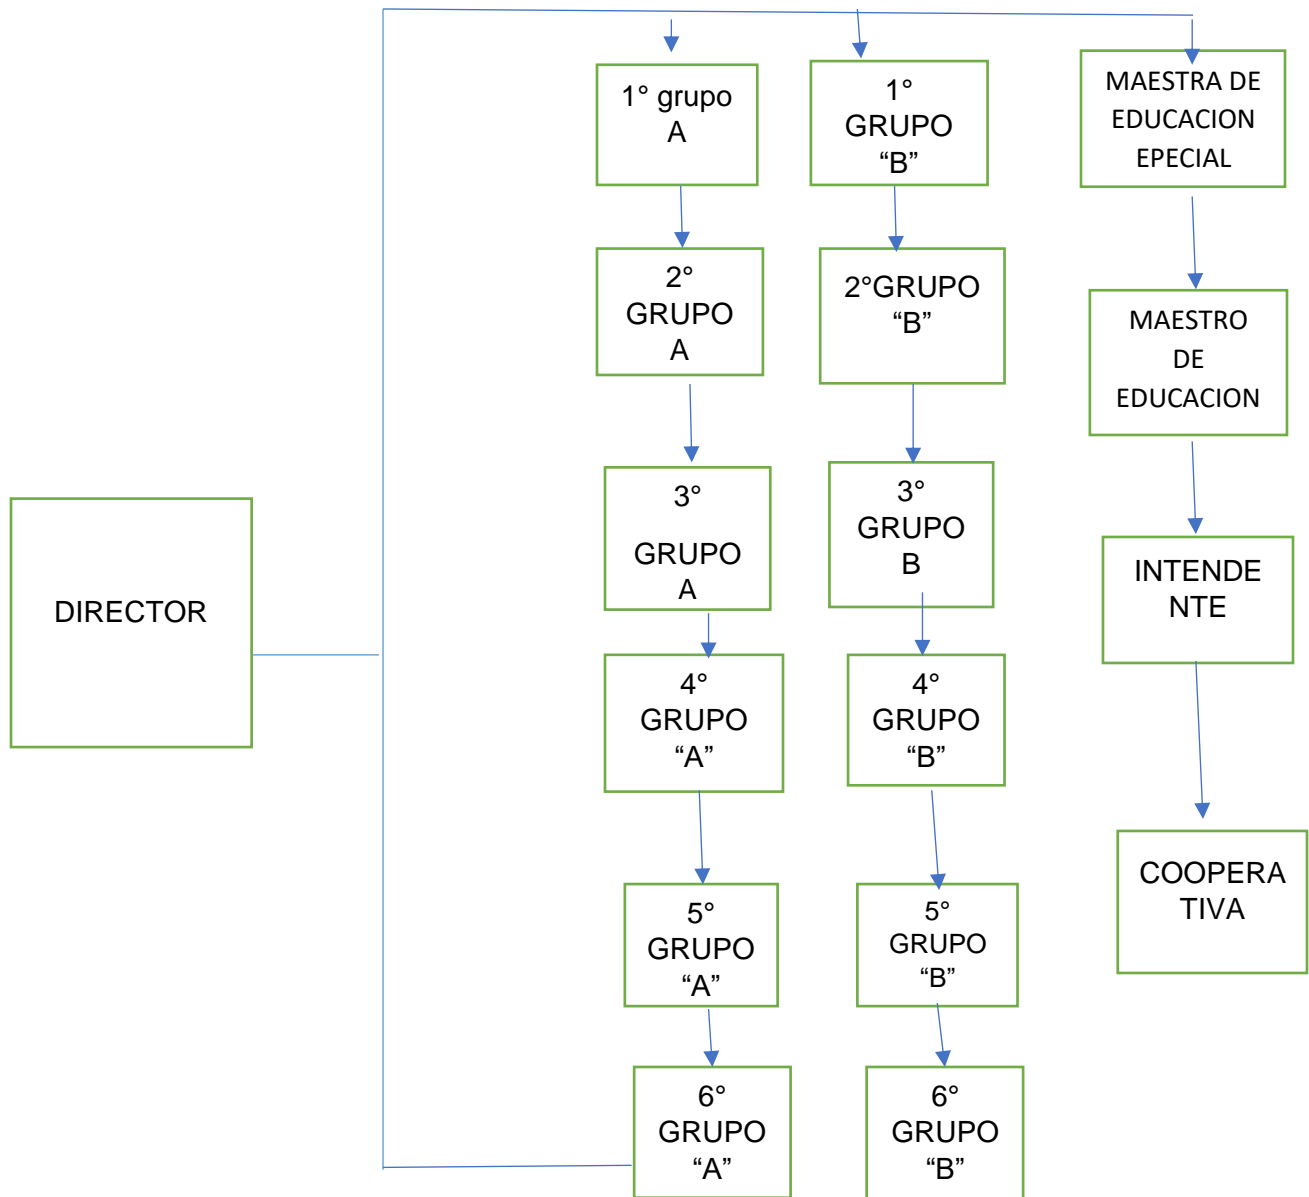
DIRECTOR

1° grupo A

2° GRUPO A

3° GRUPO A

4° GRUPO "A"

5° GRUPO "A"

6° GRUPO "A"

1° GRUPO "B"

2°GRUPO "B"

3° GRUPO B

4° GRUPO "B"

5° GRUPO "B"

6° GRUPO "B"

MAESTRA DE EDUCACION EPECIAL

MAESTRO DE EDUCACION

INTENDENTE

COOPERATIVA